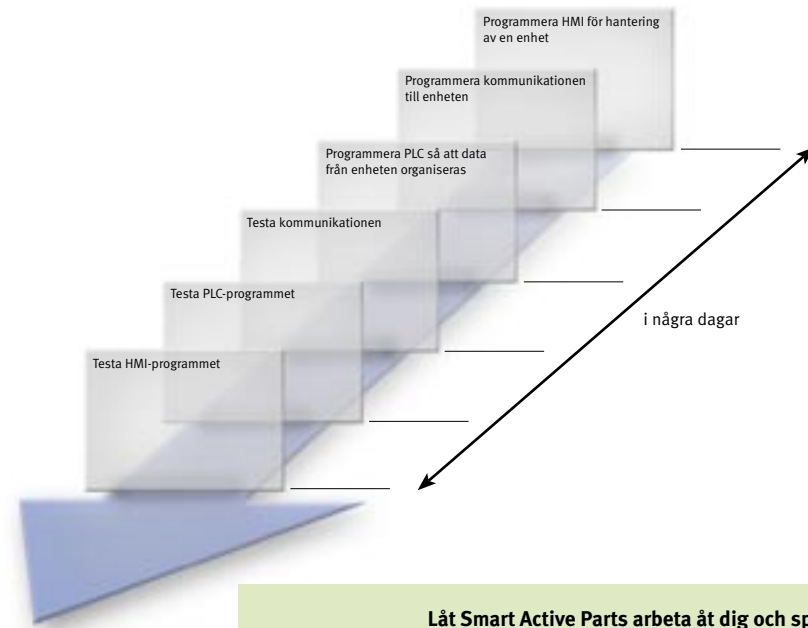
Programmera HMI för hantering av en enhet

Programmera kommunikationen till enheten

Programmera PLC så att data från enheten organiseras

Testa kommunikationen

Testa PLC-programmet

Testa HMI-programmet

i några dagar

Låt Smart Active Parts arbeta åt dig och sp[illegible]